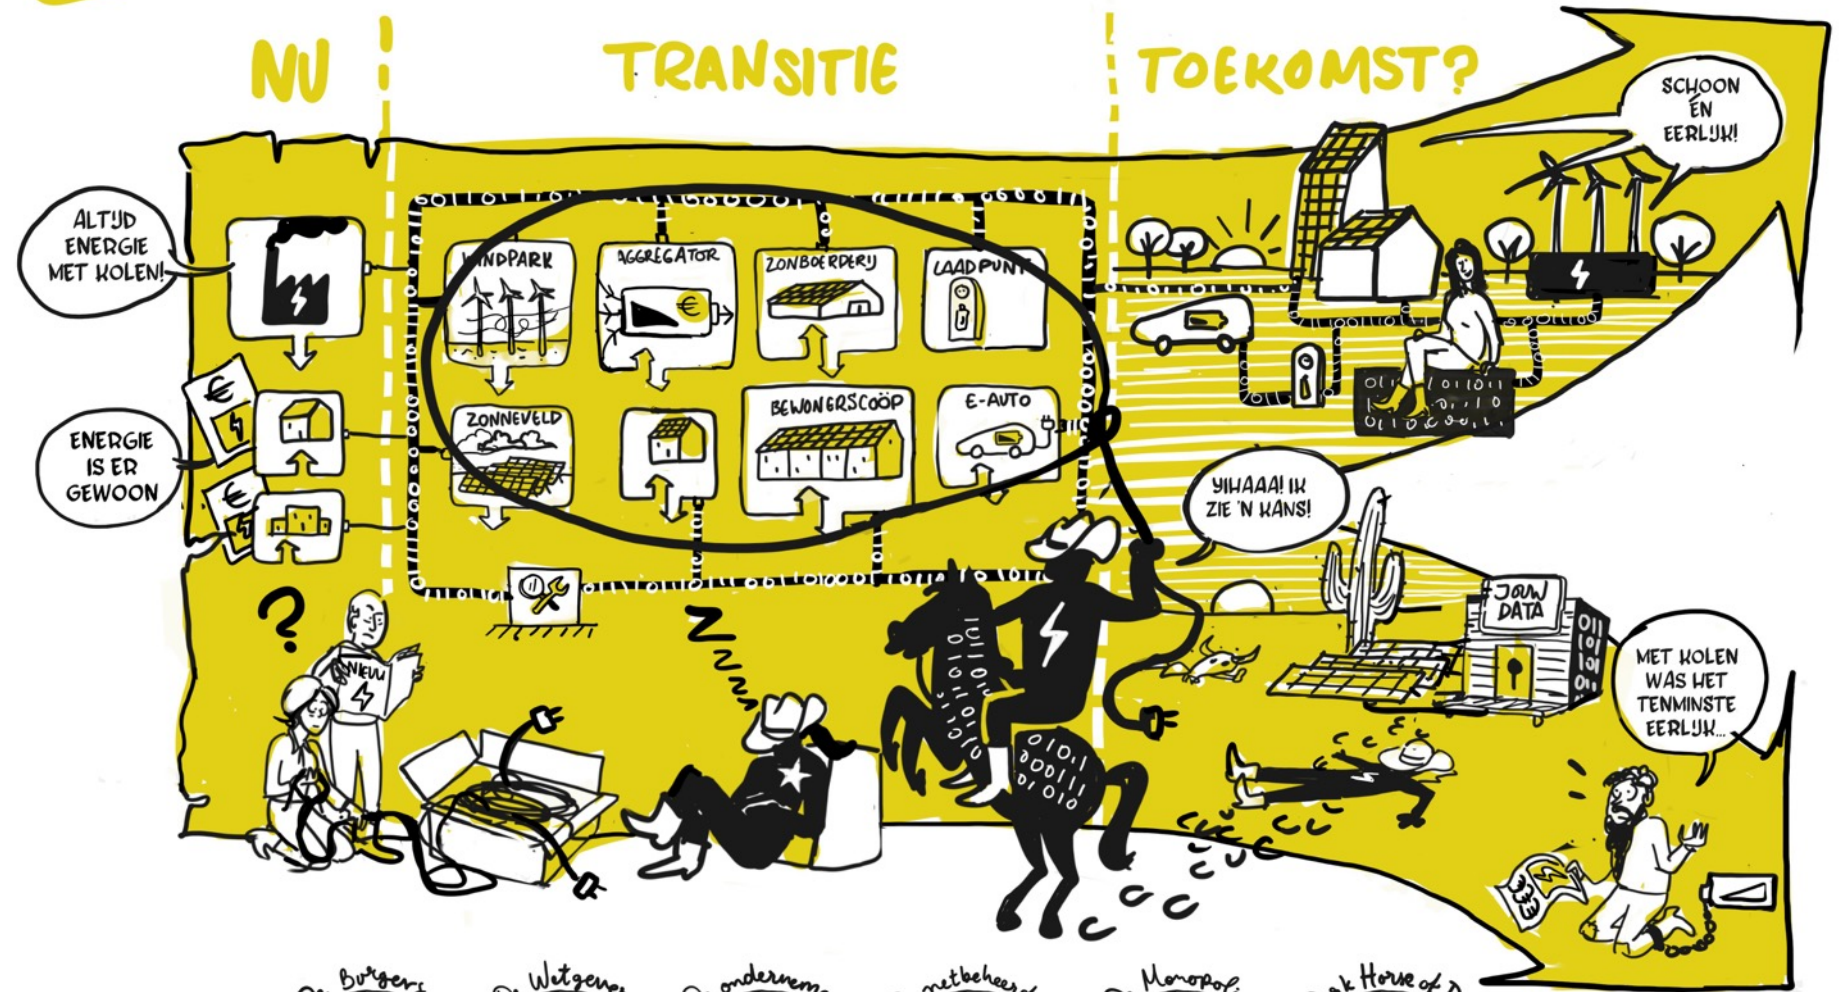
NU

TRANSITIE

TOEKOMST?

SCHOON EN EERLIJK!

ALTIJD ENERGIE MET KOLEN!

ENERGIE IS ER GEWOON

WINDPARK

AGGREGATOR

ZONBOERDERIJ

LAADPUNT

ZONNEVELD

BEWONERSCOÖP

E-AUTO

YIHAAA! IK ZIE 'N KANS!

JOUW DATA

MET KOLEN WAS HET TENMINSTE EERLIJK...

NIEUW

Burgers

Wetgev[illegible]

ondernem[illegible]

netbeheer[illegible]

Monopol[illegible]

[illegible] Horse of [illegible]